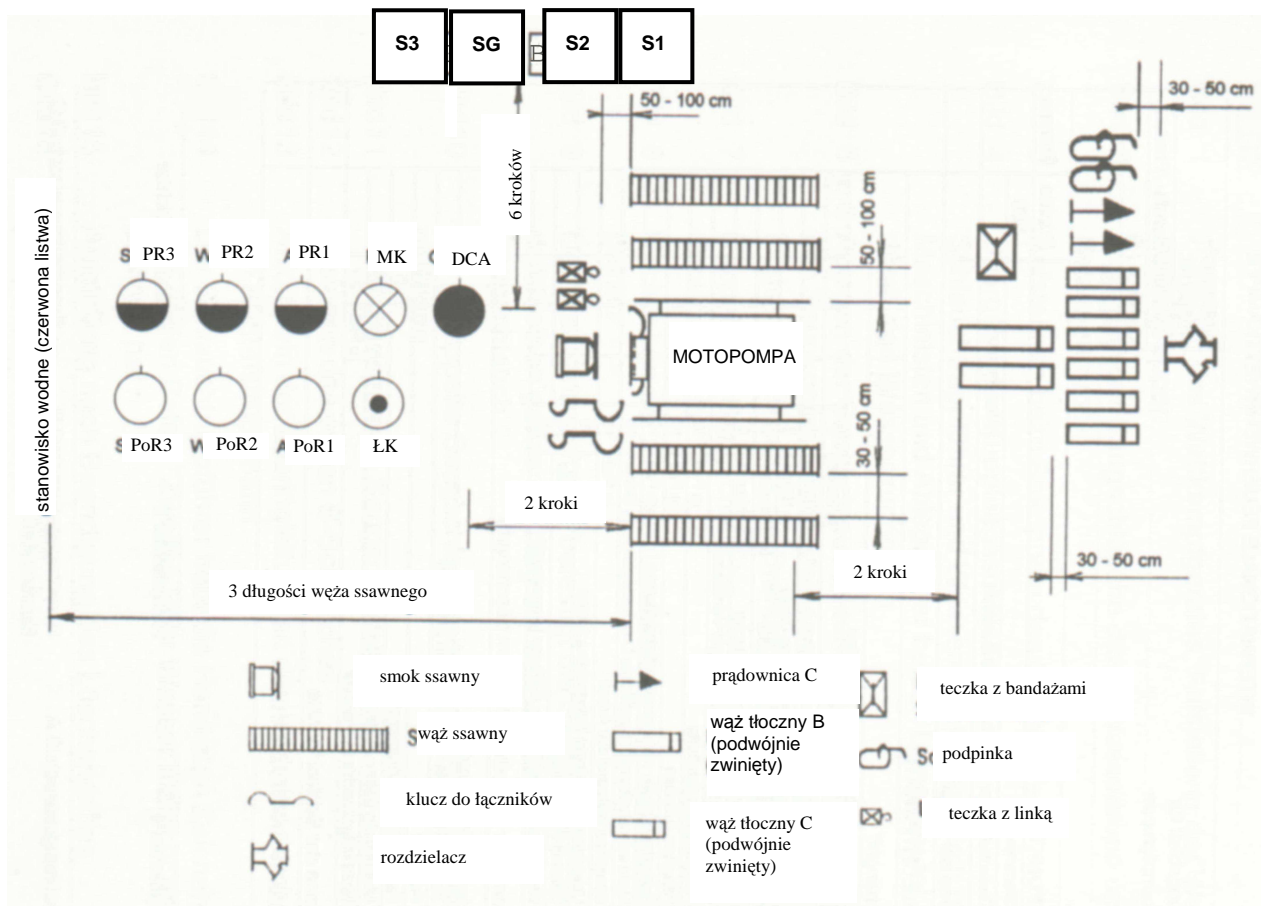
S3 SG S2 S1

50 - 100 cm

30 - 50 cm

6 kroków

stanowisko wodne (czerwona listwa)

PR3 PR2 PR1 MK DCA

50 - 100 cm

MOTOPOMPA

PoR3 PoR2 PoR1 ŁK

30 - 50 cm

2 kroki

30 - 50 cm

2 kroki

3 długości węża ssawnego

smok ssawny

wąż ssawny

klucz do łączników

rozdzielacz

prądownica C

wąż tłoczny B (podwójnie zwinięty)

wąż tłoczny C (podwójnie zwinięty)

teczka z bandażami

podpinka

teczka z linką